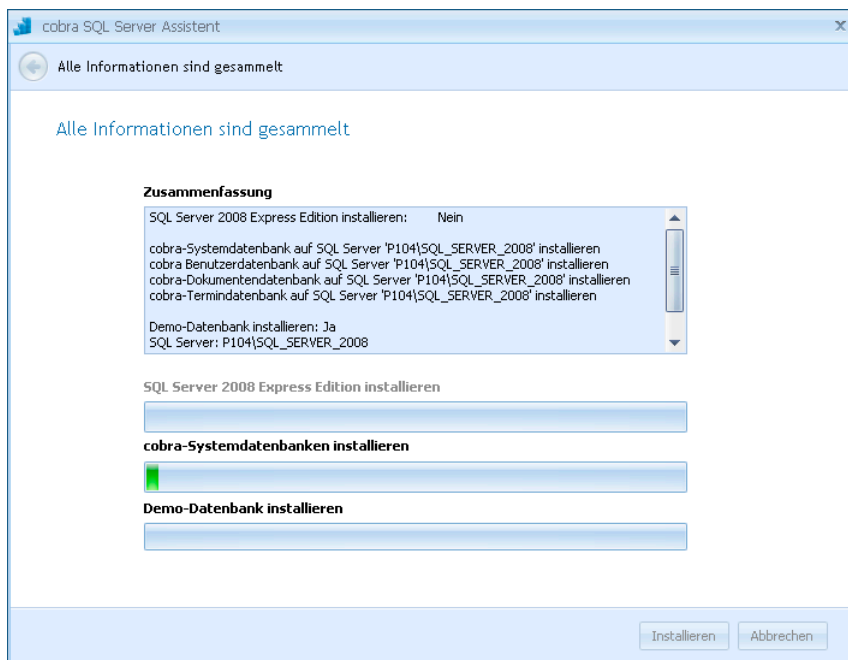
cobra SQL Server Assistent

Alle Informationen sind gesammelt

Alle Informationen sind gesammelt

Zusammenfassung

SQL Server 2008 Express Edition installieren: Nein

cobra-Systemdatenbank auf SQL Server 'P104\SQL_SERVER_2008' installieren
cobra Benutzerdatenbank auf SQL Server 'P104\SQL_SERVER_2008' installieren
cobra-Dokumentendatenbank auf SQL Server 'P104\SQL_SERVER_2008' installieren
cobra-Termindatenbank auf SQL Server 'P104\SQL_SERVER_2008' installieren

Demo-Datenbank installieren: Ja
SQL Server: P104\SQL_SERVER_2008

SQL Server 2008 Express Edition installieren

cobra-Systemdatenbanken installieren

Demo-Datenbank installieren

Installieren Abbrechen